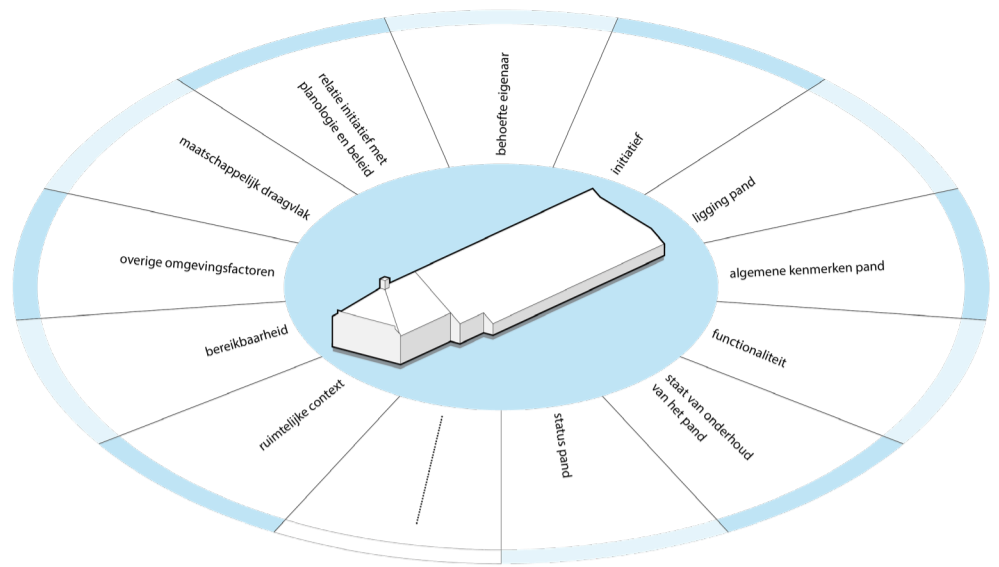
behoefte eigenaar

initiatief

ligging pand

algemene kenmerken pand

functionaliteit

staat van onderhoud van het pand

status pand

..........

ruimtelijke context

bereikbaarheid

overige omgevingsfactoren

maatschappelijk draagvlak

relatie initiatief met planologie en beleid